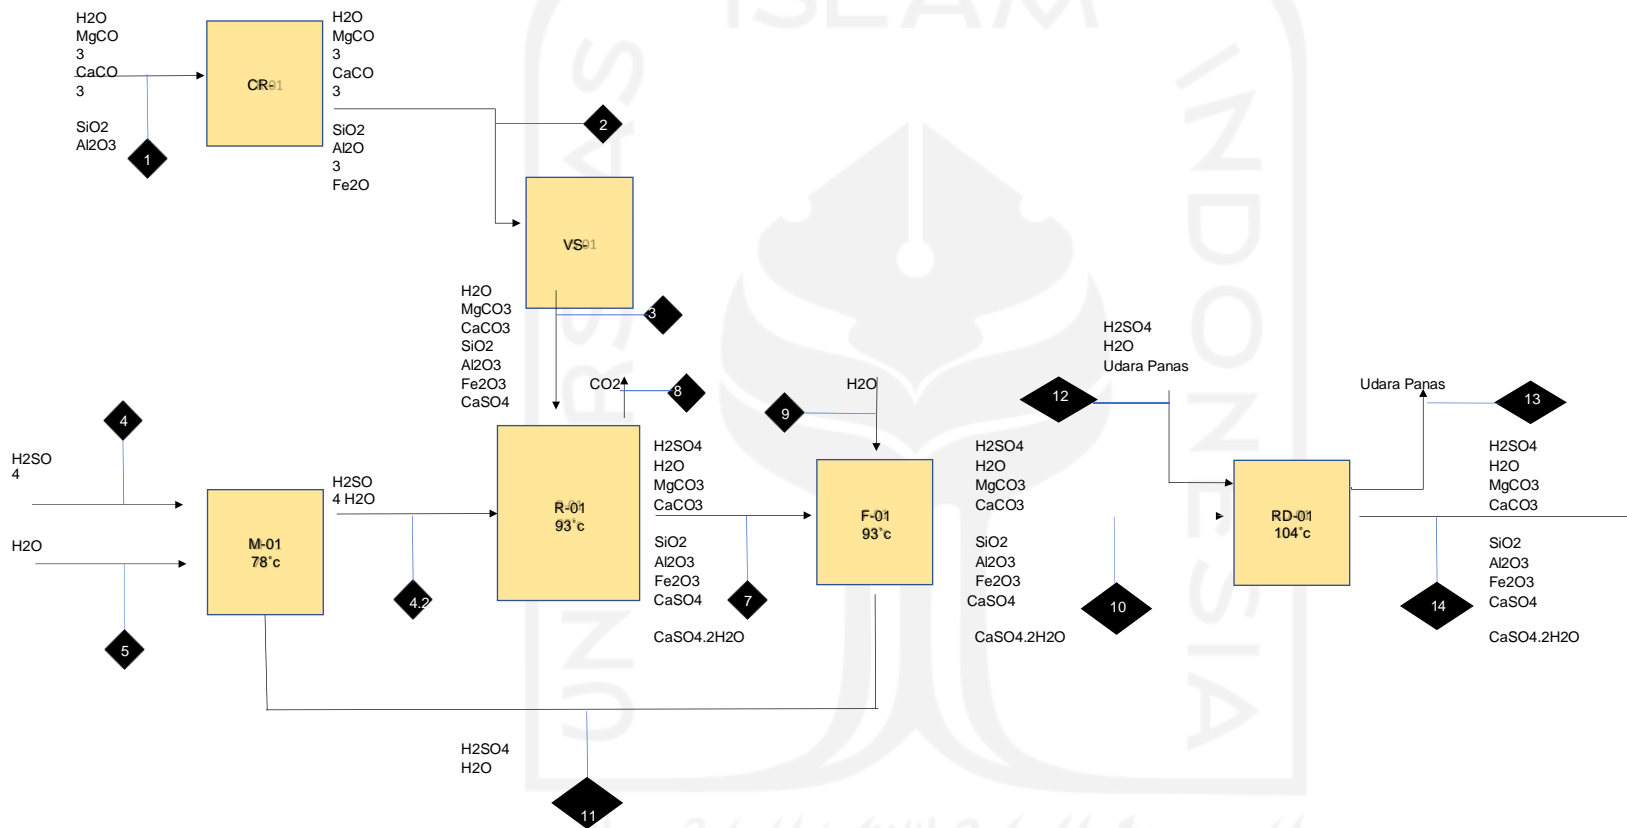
H2O
MgCO
3
CaCO
3

SiO2
Al2O3

1

CR-01

H2O
MgCO
3
CaCO
3

SiO2
Al2O
3
Fe2O

2

VS-01

3

H2O
MgCO3
CaCO3
SiO2
Al2O3
Fe2O3
CaSO4

CO2

8

4

H2SO
4

H2O

5

M-01
78˚c

H2SO
4 H2O

4.2

R-01
93˚c

H2SO4
H2O
MgCO3
CaCO3

SiO2
Al2O3
Fe2O3
CaSO4

CaSO4.2H2O

7

H2O

9

F-01
93˚c

H2SO4
H2O
MgCO3
CaCO3

SiO2
Al2O3
Fe2O3
CaSO4

CaSO4.2H2O

10

H2SO4
H2O
Udara Panas

12

RD-01
104˚c

Udara Panas

13

H2SO4
H2O
MgCO3
CaCO3

SiO2
Al2O3
Fe2O3
CaSO4

CaSO4.2H2O

14

H2SO4
H2O

11